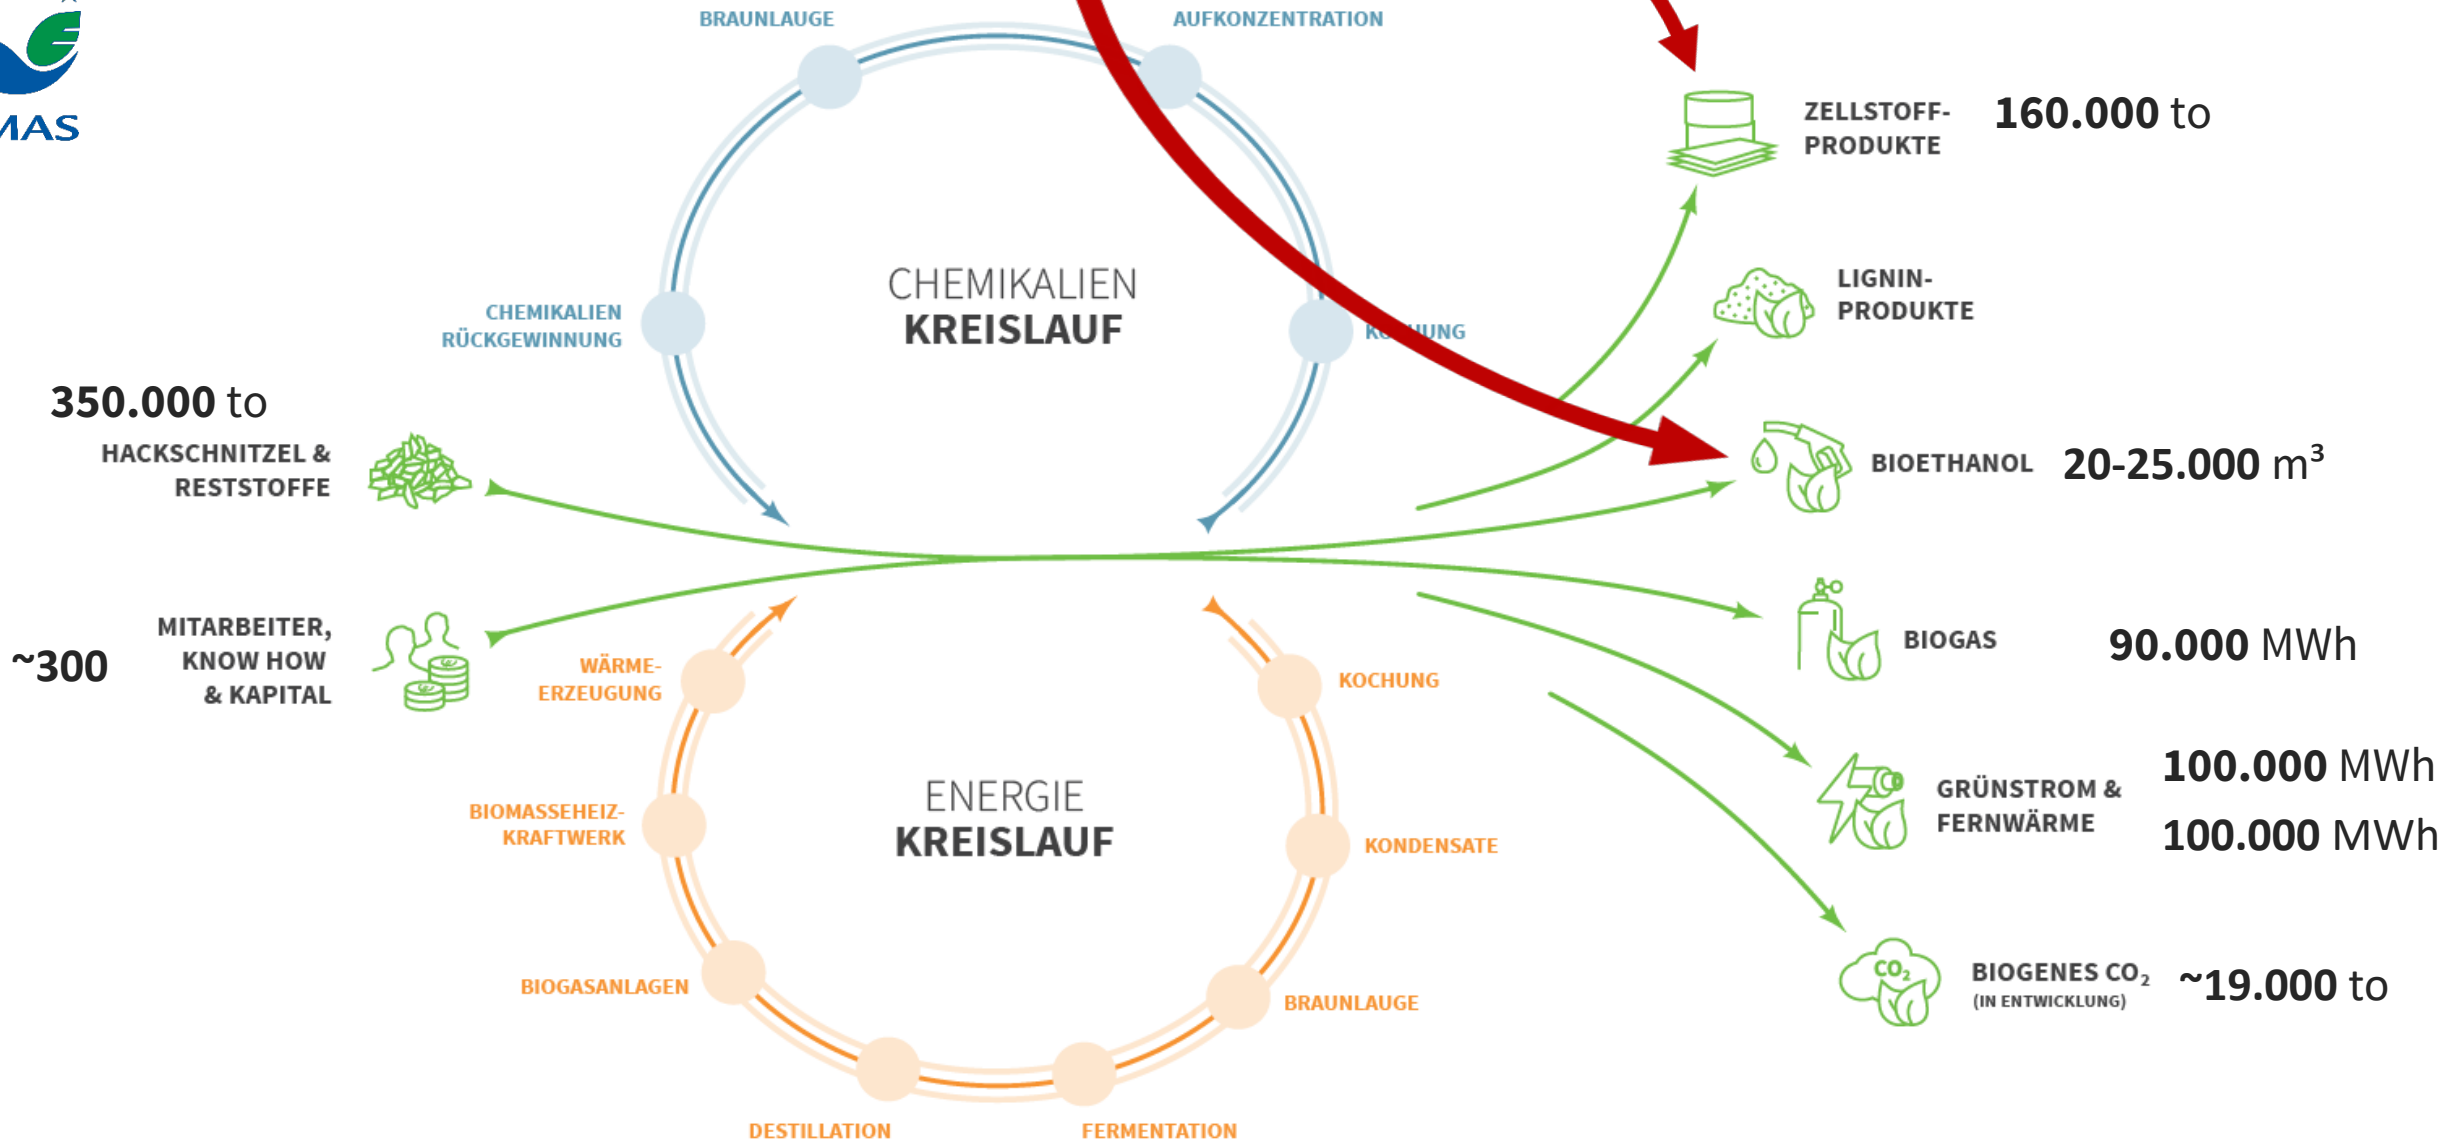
MAS

BRAUNLAUGE

AUFKONZENTRATION

CHEMIKALIEN RÜCKGEWINNUNG

CHEMIKALIEN
KREISLAUF

KO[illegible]UNG

ZELLSTOFF-PRODUKTE

160.000 to

LIGNIN-PRODUKTE

350.000 to

HACKSCHNITZEL & RESTSTOFFE

BIOETHANOL

20-25.000 m$^3$

~300

MITARBEITER, KNOW HOW & KAPITAL

BIOGAS

90.000 MWh

WÄRME-ERZEUGUNG

KOCHUNG

ENERGIE
KREISLAUF

GRÜNSTROM & FERNWÄRME

100.000 MWh

100.000 MWh

BIOMASSEHEIZ-KRAFTWERK

KONDENSATE

BIOGASANLAGEN

BRAUNLAUGE

$CO_2$

BIOGENES $CO_2$
(IN ENTWICKLUNG)

~19.000 to

DESTILLATION

FERMENTATION